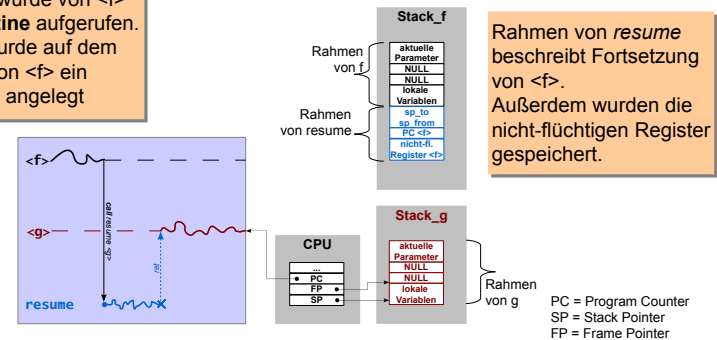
wurde von <f> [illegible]ine aufgerufen. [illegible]urde auf dem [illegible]on <f> ein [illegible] angelegt

Stack_f

Rahmen von f

aktuelle Parameter
NULL
NULL
lokale Variablen

Rahmen von resume

sp_to
sp_from
PC <f>
nicht-fl. Register <f>

Rahmen von *resume* beschreibt Fortsetzung von <f>.
Außerdem wurden die nicht-flüchtigen Register gespeichert.

<f>

call resume <g>

<g>

resume

CPU

...
PC
FP
SP

Stack_g

aktuelle Parameter
NULL
NULL
lokale Variablen

Rahmen von g

PC = Program Counter
SP = Stack Pointer
FP = Frame Pointer